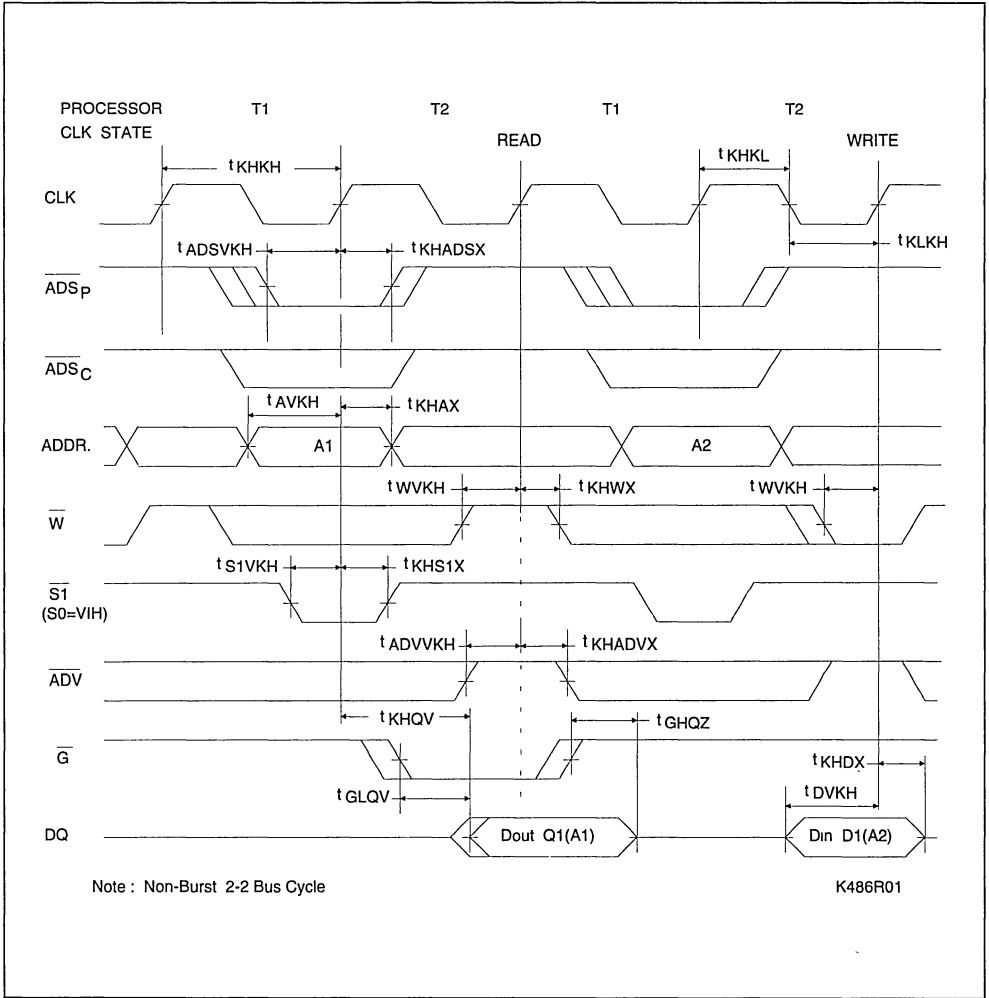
PROCESSOR CLK STATE
T1
T2
READ
T1
T2
WRITE
CLK
$t_{KHKH}$
$t_{KHKL}$
$t_{ADSVKH}$
$t_{KHADSX}$
$t_{KLKH}$
$\overline{ADS}_P$
$\overline{ADS}_C$
$t_{AVKH}$
$t_{KHAX}$
ADDR.
A1
A2
$t_{WVKH}$
$t_{KHWX}$
$t_{WVKH}$
$\overline{W}$
$t_{S1VKH}$
$t_{KHS1X}$
$\overline{S1}$
(S0=VIH)
$t_{ADVVKH}$
$t_{KHADVX}$
$\overline{ADV}$
$t_{KHQV}$
$t_{GHQZ}$
$\overline{G}$
$t_{KHDX}$
$t_{GLQV}$
$t_{DVKH}$
DQ
Dout Q1(A1)
Din D1(A2)
Note : Non-Burst 2-2 Bus Cycle
K486R01